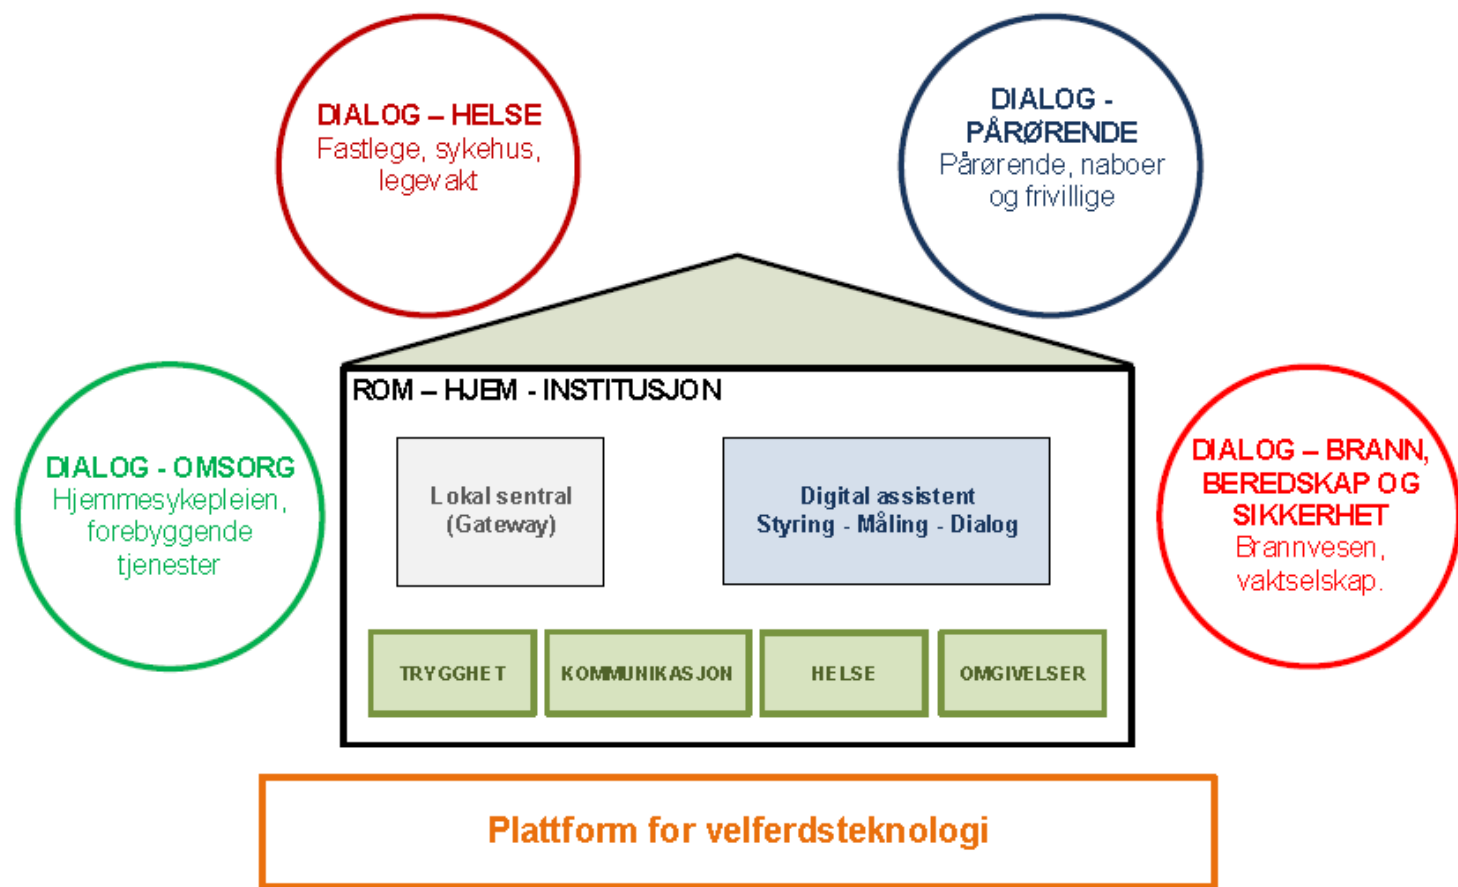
DIALOG – HELSE
Fastlege, sykehus, legevakt

DIALOG - PÅRØRENDE
Pårørende, naboer og frivillige

ROM – HJEM - INSTITUSJON

DIALOG - OMSORG
Hjemmesykepleien, forebyggende tjenester

Lokal sentral
(Gateway)

Digital assistent
Styring - Måling - Dialog

DIALOG – BRANN, BEREDSKAP OG SIKKERHET
Brannvesen, vaktselskap.

TRYGGHET

KOMMUNIKASJON

HELSE

OMGIVELSER

Plattform for velferdsteknologi